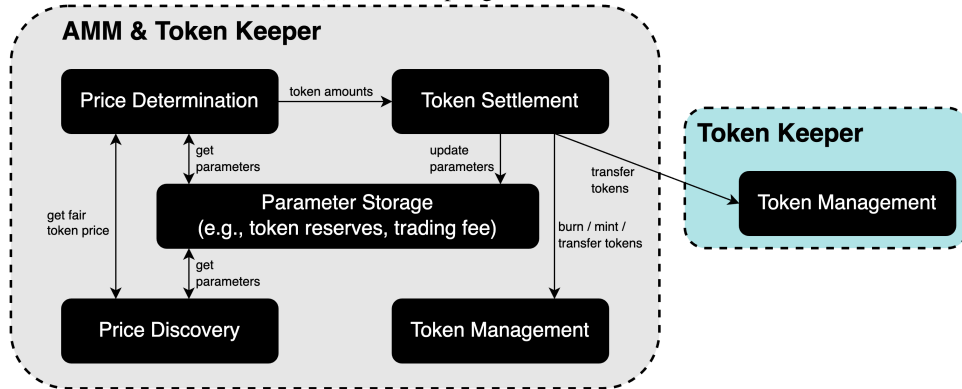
AMM & Token Keeper

Price Determination

token amounts

Token Settlement

get parameters

update parameters

transfer tokens

Token Keeper

Token Management

get fair token price

Parameter Storage (e.g., token reserves, trading fee)

burn / mint / transfer tokens

get parameters

Price Discovery

Token Management